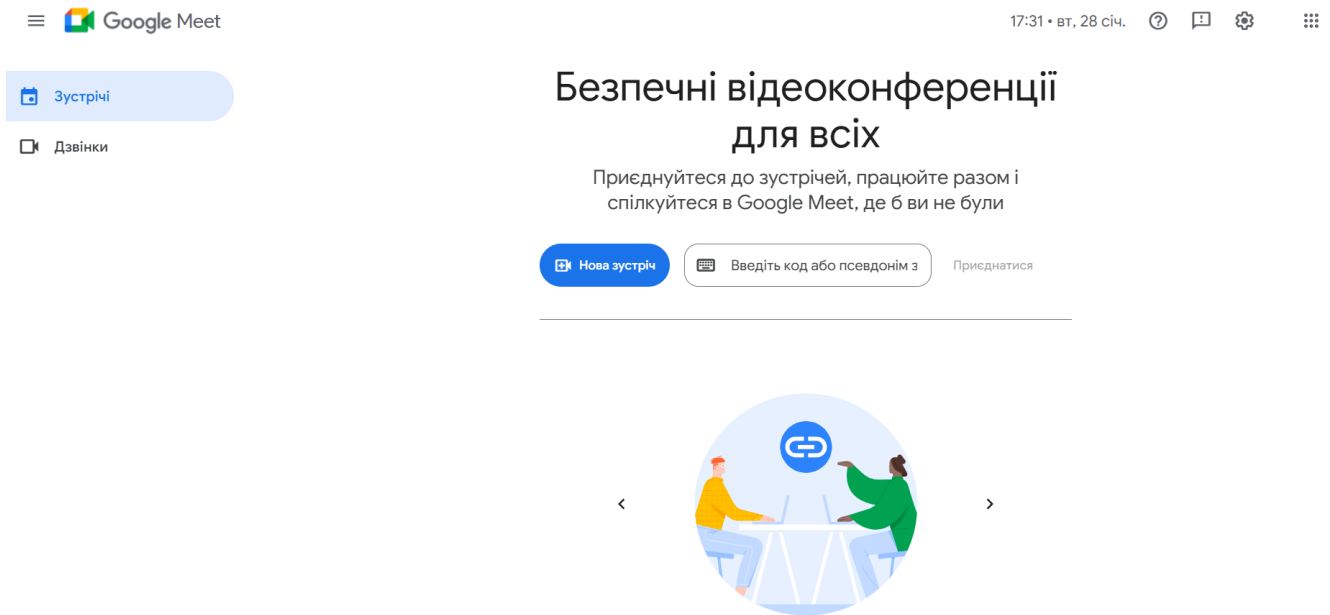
Google Meet

17:31 • вт, 28 січ.

Зустрічі

Дзвінки

Безпечні відеоконференції для всіх

Приєднуйтеся до зустрічей, працюйте разом і спілкуйтеся в Google Meet, де б ви не були

Нова зустріч

Введіть код або псевдонім з

Приєднатися